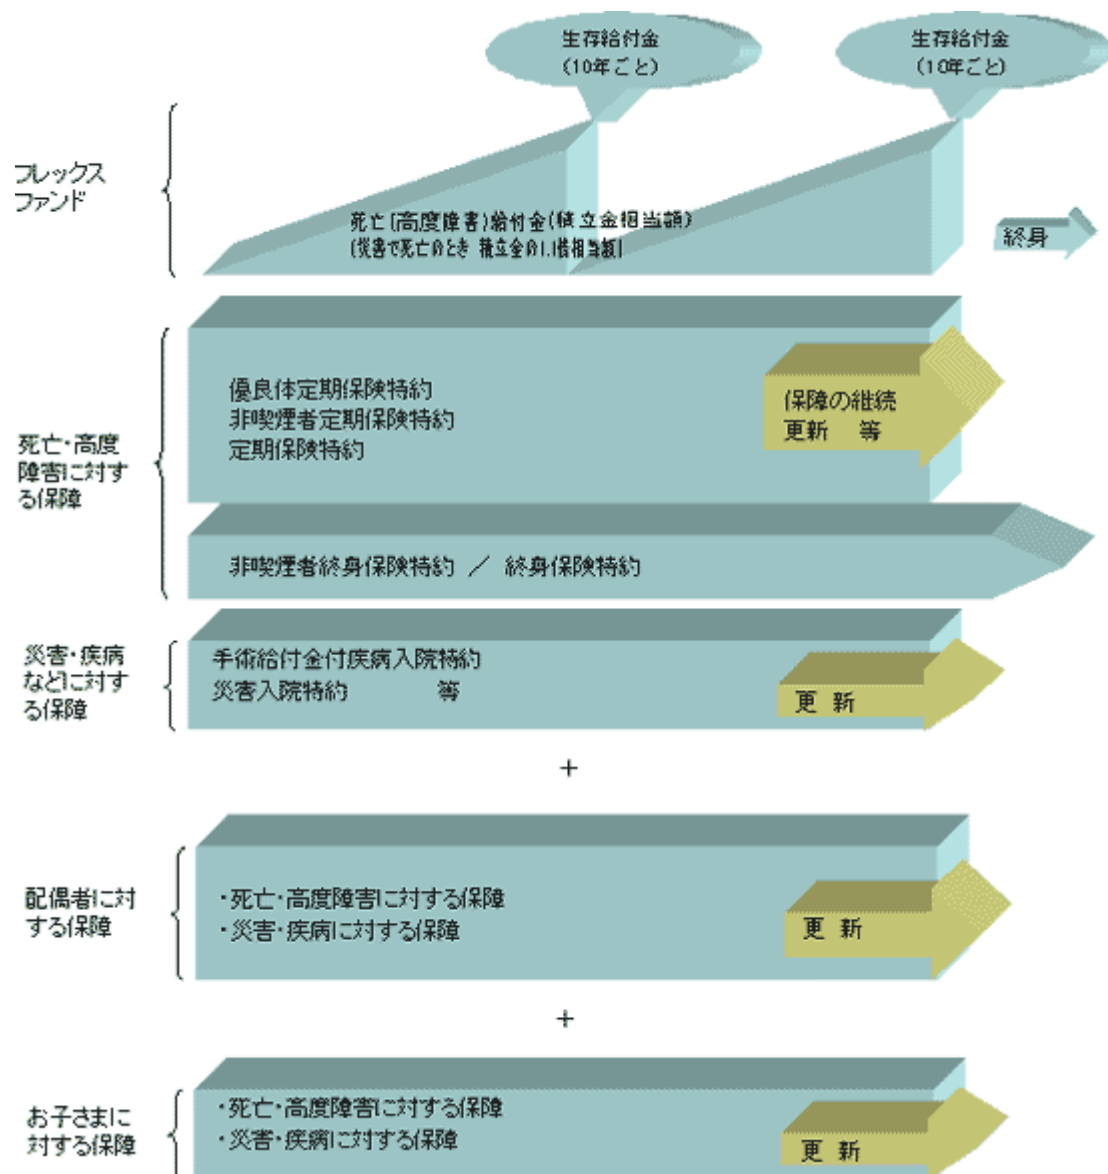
生存給付金
(10年ごと)

生存給付金
(10年ごと)

フレックスファンド

死亡(高度障害)給付金(積立金相当額)
(災害で死亡のとき 積立金の1.1倍相当額)

終身

死亡・高度障害に対する保障

優良体定期保険特約
非喫煙者定期保険特約
定期保険特約

保障の継続
更新 等

非喫煙者終身保険特約 / 終身保険特約

災害・疾病などに対する保障

手術給付金付疾病入院特約
災害入院特約 等

更 新

+

配偶者に対する保障

・死亡・高度障害に対する保障
・災害・疾病に対する保障

更 新

+

お子さまに対する保障

・死亡・高度障害に対する保障
・災害・疾病に対する保障

更 新